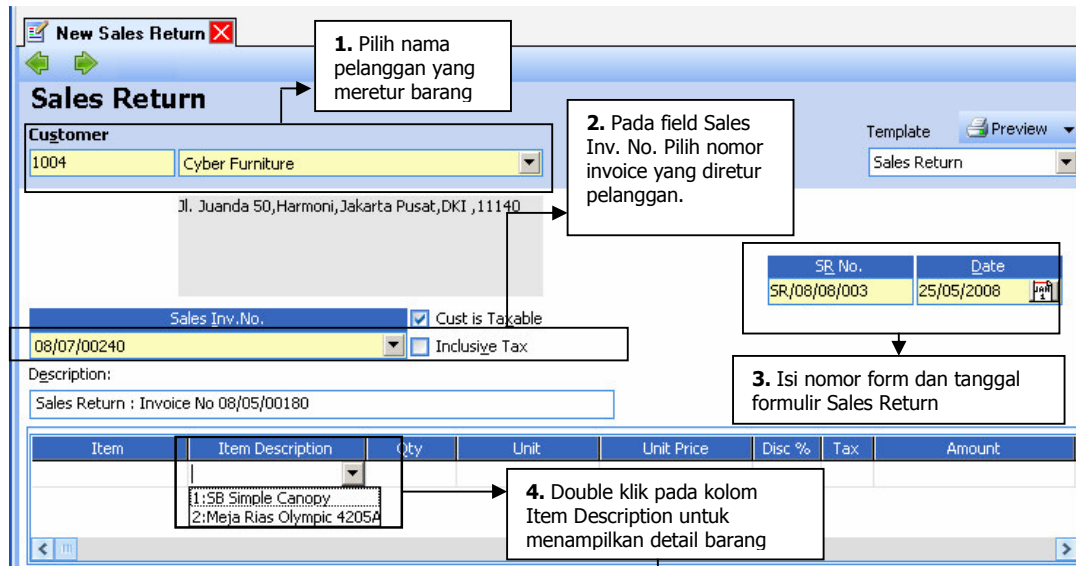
New Sales Return

Sales Return

1. Pilih nama pelanggan yang meretur barang

Customer
1004 | Cyber Furniture

2. Pada field Sales Inv. No. Pilih nomor invoice yang diretur pelanggan.

Template
Preview
Sales Return

Jl. Juanda 50,Harmoni,Jakarta Pusat,DKI ,11140

| SR No. | Date |
|---|---|
| SR/08/08/003 | 25/05/2008 |

Sales Inv.No.
08/07/00240
Cust is Taxable
Inclusive Tax

3. Isi nomor form dan tanggal formulir Sales Return

Description:
Sales Return : Invoice No 08/05/00180

| Item | Item Description | Qty | Unit | Unit Price | Disc % | Tax | Amount |
|---|---|---|---|---|---|---|---|
| | | | | | | | |

1:SB Simple Canopy
2:Meja Rias Olympic 4205A

4. Double klik pada kolom Item Description untuk menampilkan detail barang